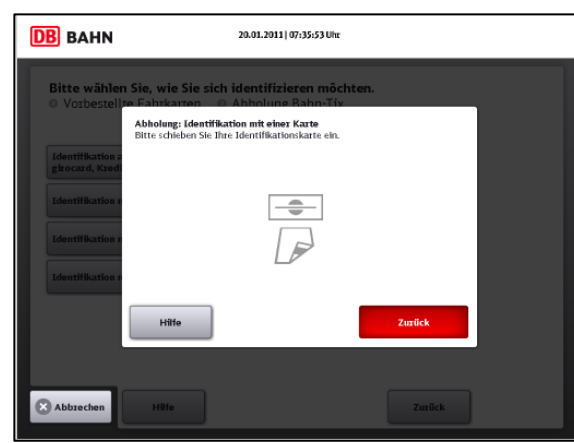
DB BAHN

20.01.2011 | 07:35:53 Uhr

Bitte wählen Sie, wie Sie sich identifizieren möchten.

Vorbestellte Fahrkarten   Abholung Bahn-Tix

Identifikation a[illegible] gkcard, Kredi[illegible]

Identifikation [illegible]

Identifikation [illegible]

Identifikation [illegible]

Abholung: Identifikation mit einer Karte

Bitte schieben Sie Ihre Identifikationskarte ein.

Hilfe

Zurück

Abbrechen

Hilfe

Zurück